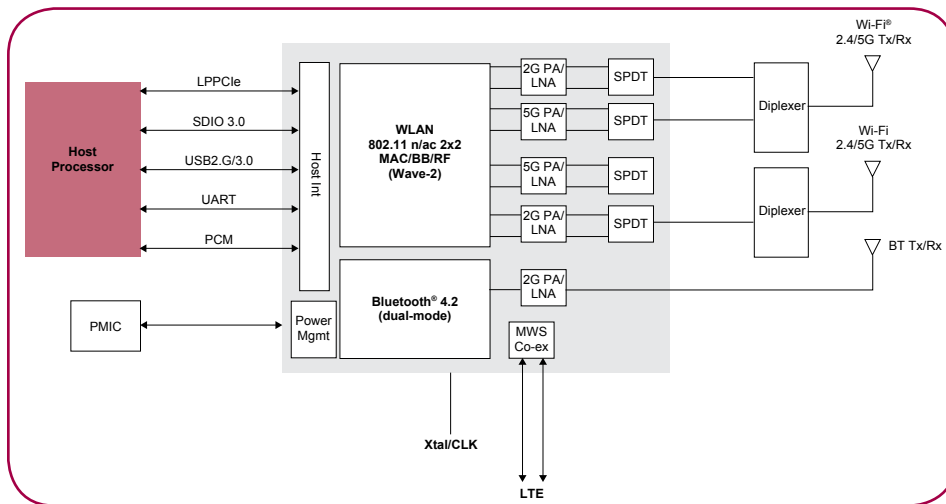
Wi-Fi®
2.4/5G Tx/Rx

Host Processor

LPPCIe

SDIO 3.0

USB2.G/3.0

UART

PCM

Host Int

WLAN
802.11 n/ac 2x2
MAC/BB/RF
(Wave-2)

2G PA/
LNA

5G PA/
LNA

5G PA/
LNA

2G PA/
LNA

SPDT

SPDT

SPDT

SPDT

Diplexer

Wi-Fi
2.4/5G Tx/Rx

Diplexer

BT Tx/Rx

Bluetooth® 4.2
(dual-mode)

2G PA/
LNA

PMIC

Power
Mgmt

MWS
Co-ex

Xtal/CLK

LTE